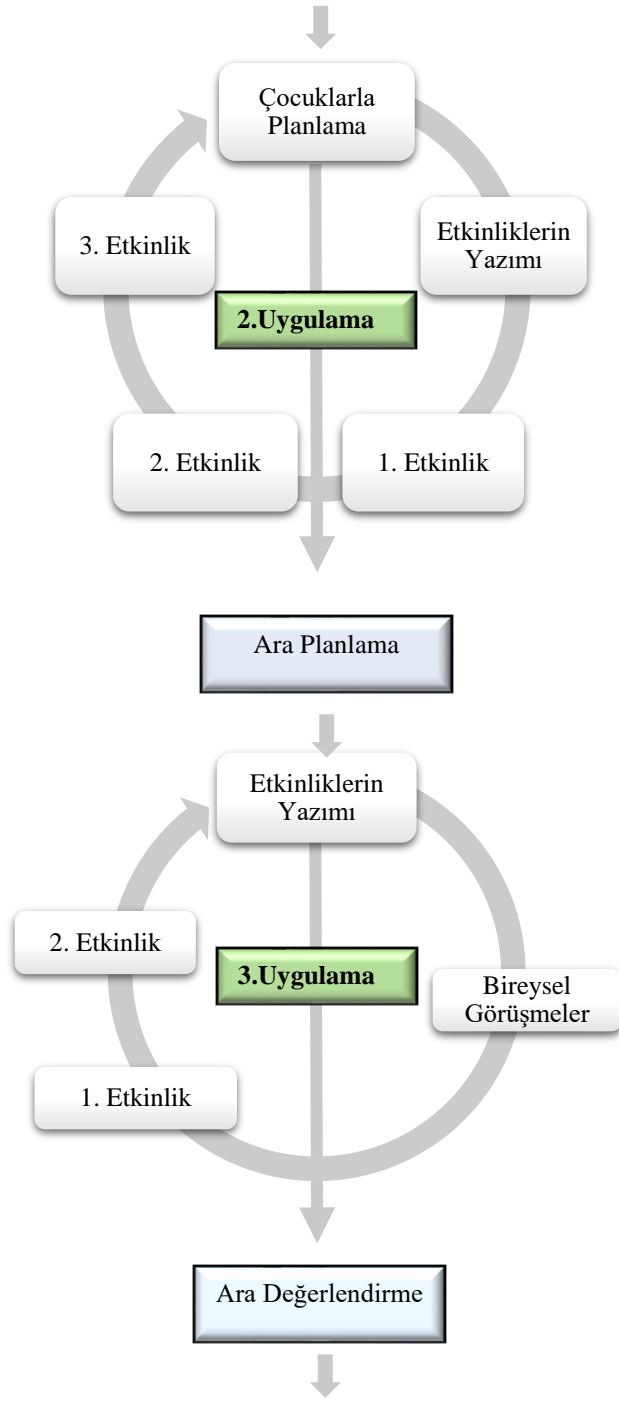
Çocuklarla Planlama

Etkinliklerin Yazımı

3. Etkinlik

2.Uygulama

2. Etkinlik

1. Etkinlik

Ara Planlama

Etkinliklerin Yazımı

2. Etkinlik

3.Uygulama

Bireysel Görüşmeler

1. Etkinlik

Ara Değerlendirme